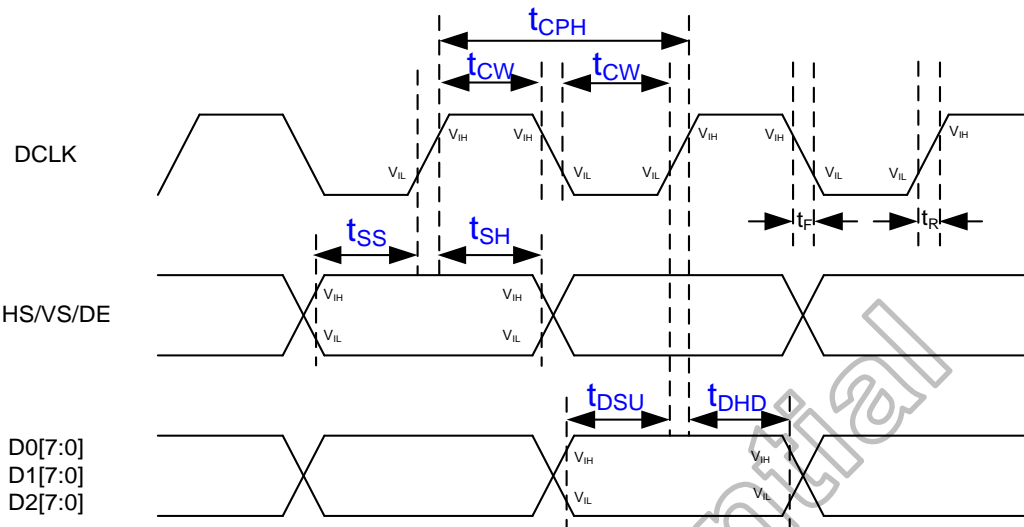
$t_{CPH}$

$t_{CW}$ $t_{CW}$

DCLK

$V_{IH}$ $V_{IH}$ $V_{IH}$ $V_{IH}$ $V_{IH}$

$V_{IL}$ $V_{IL}$ $V_{IL}$ $V_{IL}$ $V_{IL}$

$t_F$ $t_R$

$t_{SS}$ $t_{SH}$

HS/VS/DE

$V_{IH}$ $V_{IH}$

$V_{IL}$ $V_{IL}$

$t_{DSU}$ $t_{DHD}$

D0[7:0]
D1[7:0]
D2[7:0]

$V_{IH}$ $V_{IH}$

$V_{IL}$ $V_{IL}$

tial